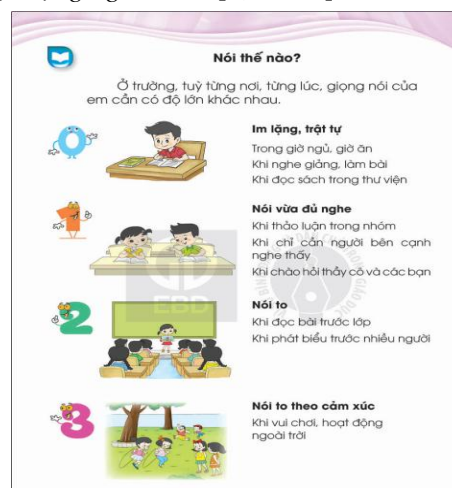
Nói thế nào?

Ở trường, tuỳ từng nơi, từng lúc, giọng nói của em cần có độ lớn khác nhau.

0

Im lặng, trật tự

Trong giờ ngủ, giờ ăn

Khi nghe giảng, làm bài

Khi đọc sách trong thư viện

1

Nói vừa đủ nghe

Khi thảo luận trong nhóm

Khi chỉ cần người bên cạnh nghe thấy

Khi chào hỏi thầy cô và các bạn

2

Nói to

Khi đọc bài trước lớp

Khi phát biểu trước nhiều người

3

Nói to theo cảm xúc

Khi vui chơi, hoạt động ngoài trời